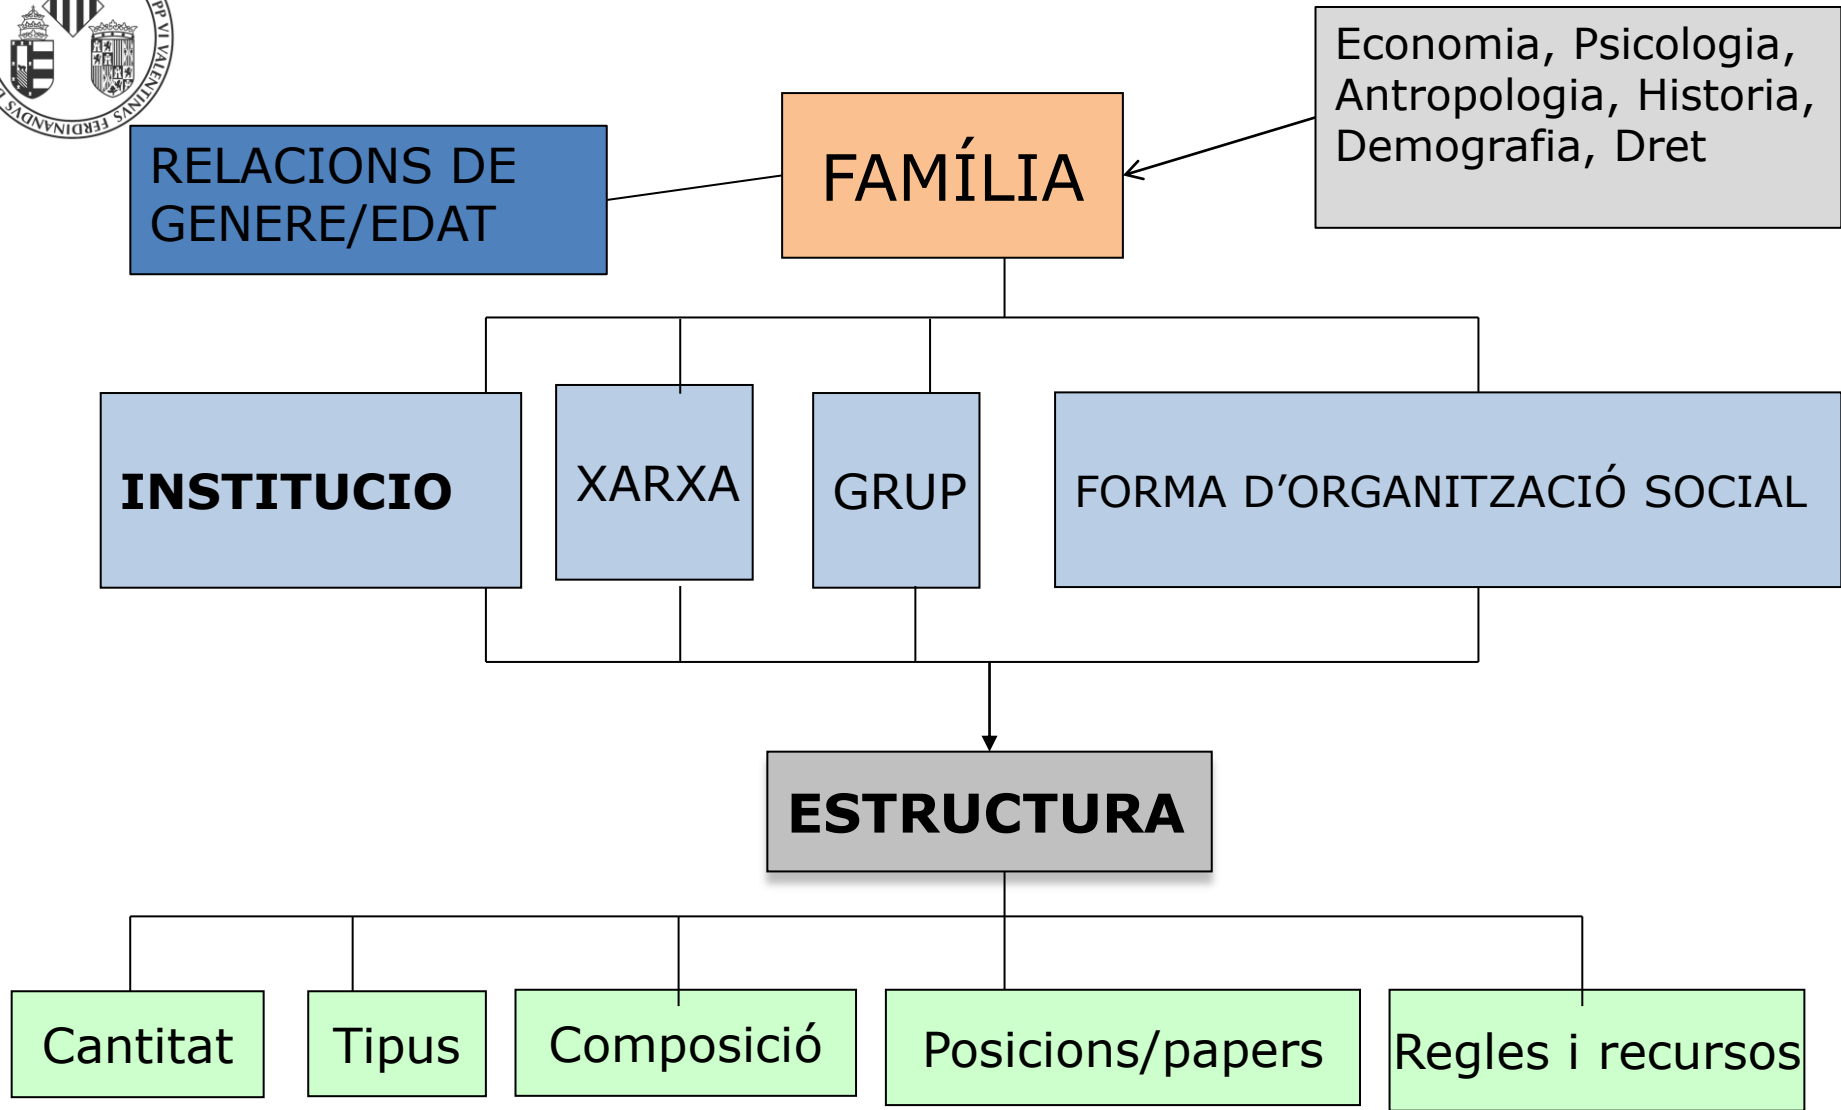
PP VI VALENTINUS FERDINANDUS

RELACIONS DE GENERE/EDAT

FAMÍLIA

Economia, Psicologia, Antropologia, Historia, Demografia, Dret

INSTITUCIO

XARXA

GRUP

FORMA D'ORGANITZACIÓ SOCIAL

ESTRUCTURA

Cantitat

Tipus

Composició

Posicions/papers

Regles i recursos